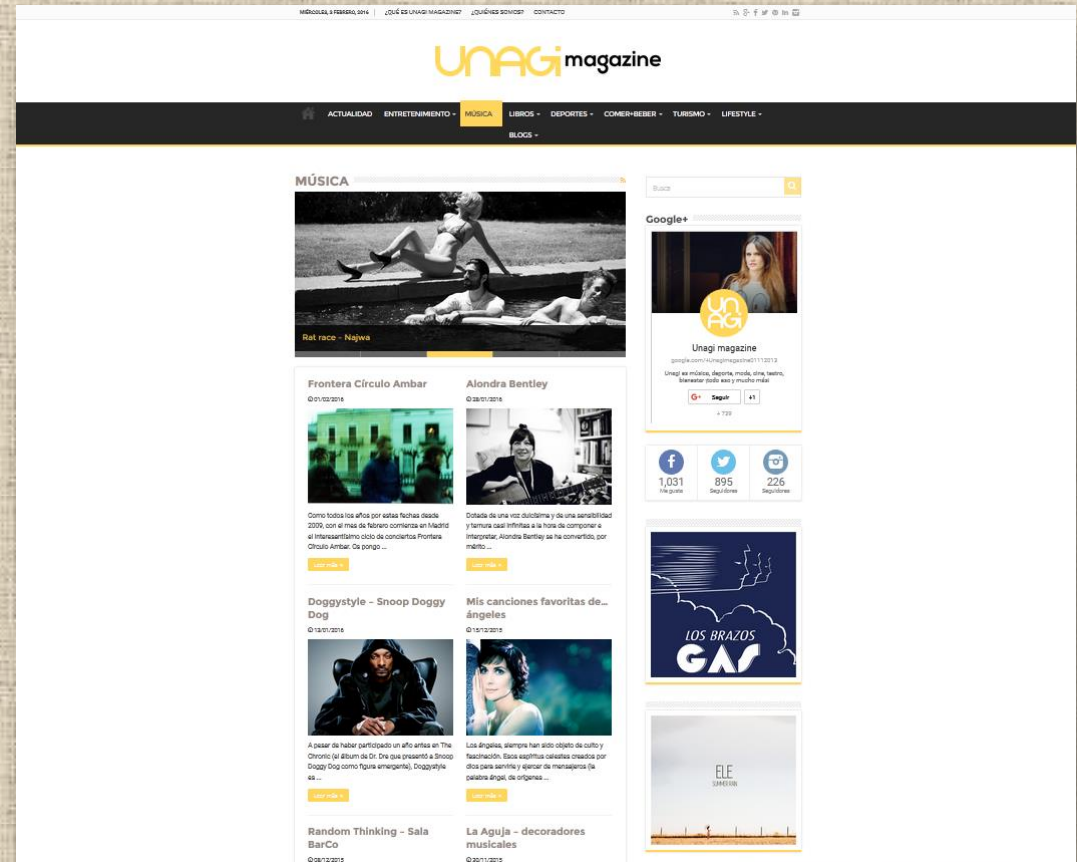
MIÉRCOLES, 3 FEBRERO, 2016 | ¿QUÉ ES UNAGI MAGAZINE? ¿QUIÉNES SOMOS? CONTACTO

UNAGI magazine

ACTUALIDAD ENTRETENIMIENTO MÚSICA LIBROS DEPORTES COMER+BEBER TURISMO LIFESTYLE BLOGS

MÚSICA

Rat race - Najwa

Frontera Círculo Ambar
01/02/2016
Como todos los años por estas fechas desde 2009, con el mes de febrero comienza en Madrid el interesantísimo ciclo de conciertos Frontera Círculo Ambar. Os pongo ...
Leer más »

Alondra Bentley
28/01/2016
Dotada de una voz dulcísima y de una sensibilidad y ternura casi infinitas a la hora de componer e interpretar, Alondra Bentley se ha convertido, por mérito ...
Leer más »

Doggystyle - Snoop Doggy Dog
13/01/2016
A pesar de haber participado un año antes en The Chronic (el álbum de Dr. Dre que presentó a Snoop Doggy Dog como figura emergente), Doggystyle es ...
Leer más »

Mis canciones favoritas de... ángeles
15/12/2015
Los ángeles, siempre han sido objeto de culto y fascinación. Esos espíritus celestes creados por dios para servirle y ejercer de mensajeros (la palabra ángel, de orígenes ...
Leer más »

Random Thinking - Sala BarCo
08/12/2015

La Aguja - decoradores musicales
30/11/2015

Buscar

Google+

Unagi magazine
google.com/+Unagimagazine01112013
Unagi es música, deporte, moda, cine, teatro, bienestar todo eso y mucho más
Seguir +1
+ 739

1,031 Me gusta
895 Seguidores
226 Seguidores

LOS BRAZOS
GAS

ELE
SUMMER RAIN